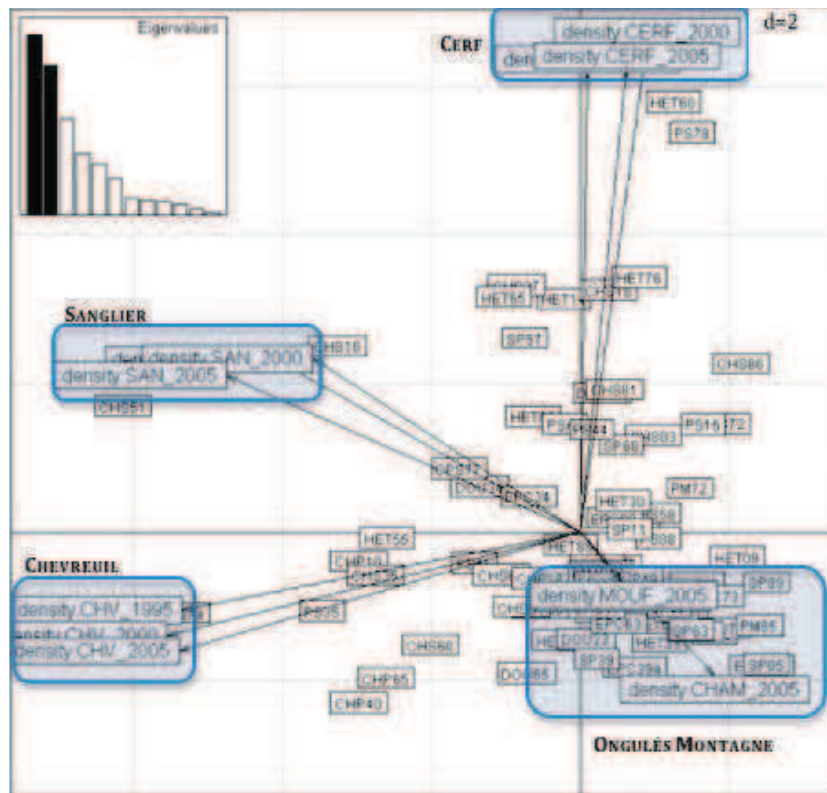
Eigenvalues

d=2

CERF

density CERF_2000

den density CERF_2005

HET60

PS79

HET76

HET55

HET1

SP97

SANGLIER

HB16

density SAN_2000

density SAN_2005

CHS86

CHS61

CHS81

HET

PS

PS24

SP86

CHS83

PS16

72

PM72

HET30

SP11

HET55

CHP10

CHEVREUIL

density CHV_1995

density CHV_2000

density CHV_2005

PS25

CHS60

CHP65

CHP40

CHS

HET09

SP89

density MOUF_2005

SP97

PM85

DOU22

SP29

DOU65

SP85

density CHAM_2005

ONGULÉS MONTAGNE